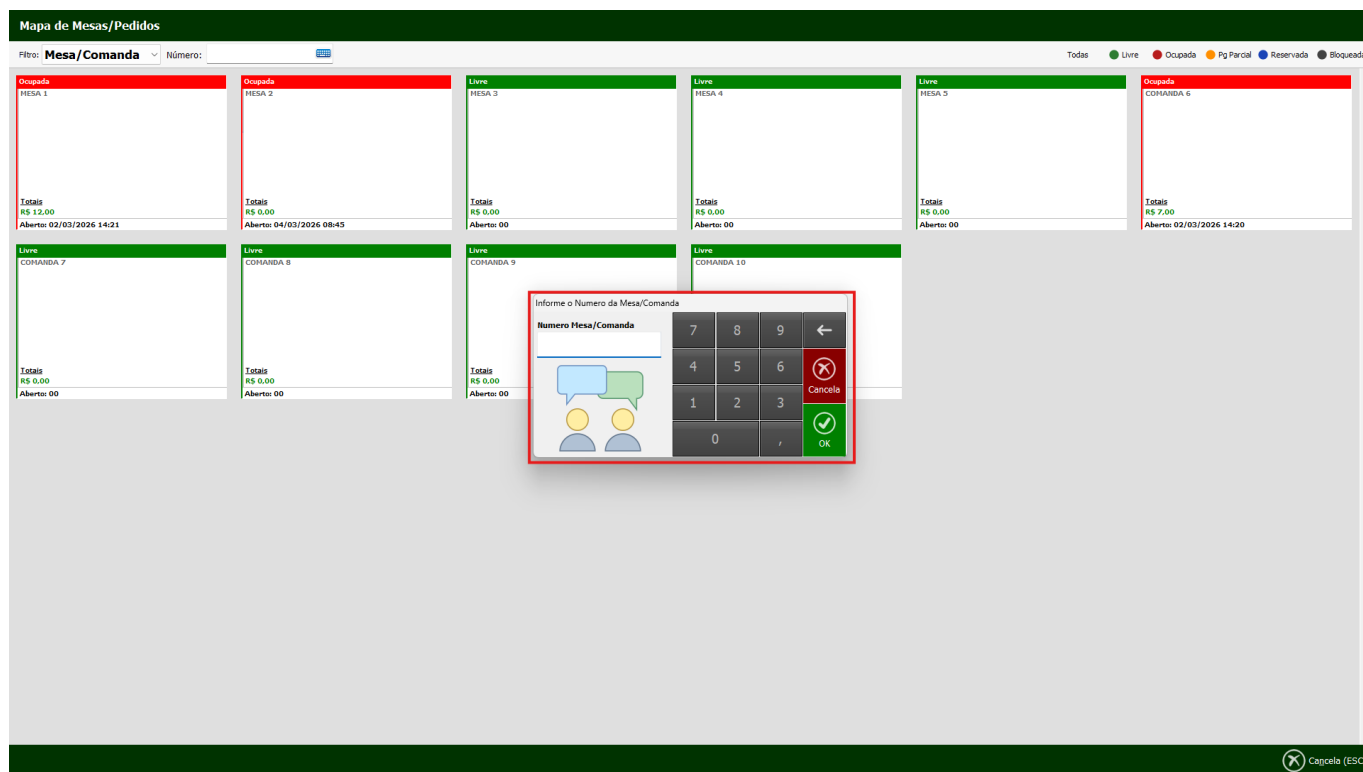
Mapa de Mesas/Pedidos

Filtro: Mesa/Comanda Número:

Todas Livre Ocupada Pg Parcial Reservada Bloqueada

Ocupada
MESA 1
Totais
R$ 12.00
Aberto: 02/03/2026 14:21

Ocupada
MESA 2
Totais
R$ 0.00
Aberto: 04/03/2026 08:45

Livre
MESA 3
Totais
R$ 0.00
Aberto: 00

Livre
MESA 4
Totais
R$ 0.00
Aberto: 00

Livre
MESA 5
Totais
R$ 0.00
Aberto: 00

Ocupada
COMANDA 6
Totais
R$ 7.00
Aberto: 02/03/2026 14:20

Livre
COMANDA 7
Totais
R$ 0.00
Aberto: 00

Livre
COMANDA 8
Totais
R$ 0.00
Aberto: 00

Livre
COMANDA 9
Totais
R$ 0.00
Aberto: 00

Livre
COMANDA 10

Informe o Numero da Mesa/Comanda

Numero Mesa/Comanda

| 7 | 8 | 9 | ← |
|---|---|---|---|
| 4 | 5 | 6 | Cancela |
| 1 | 2 | 3 | OK |
| 0 | | , | |

Cancela (ESC